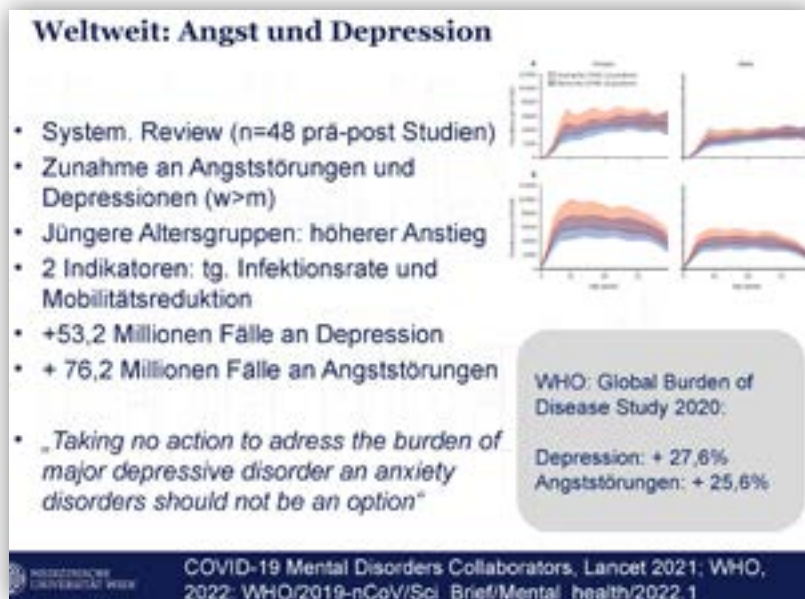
Weltweit: Angst und Depression

- System. Review (n=48 prä-post Studien)
- Zunahme an Angststörungen und Depressionen (w>m)
- Jüngere Altersgruppen: höherer Anstieg
- 2 Indikatoren: tg. Infektionsrate und Mobilitätsreduktion
- +53,2 Millionen Fälle an Depression
- + 76,2 Millionen Fälle an Angststörungen
- „Taking no action to adress the burden of major depressive disorder an anxiety disorders should not be an option"

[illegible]

WHO: Global Burden of Disease Study 2020:

Depression: + 27,6%
Angststörungen: + 25,6%

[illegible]

COVID-19 Mental Disorders Collaborators, Lancet 2021; WHO, 2022: WHO/2019-nCoV/Sci_Brief/Mental_health/2022.1